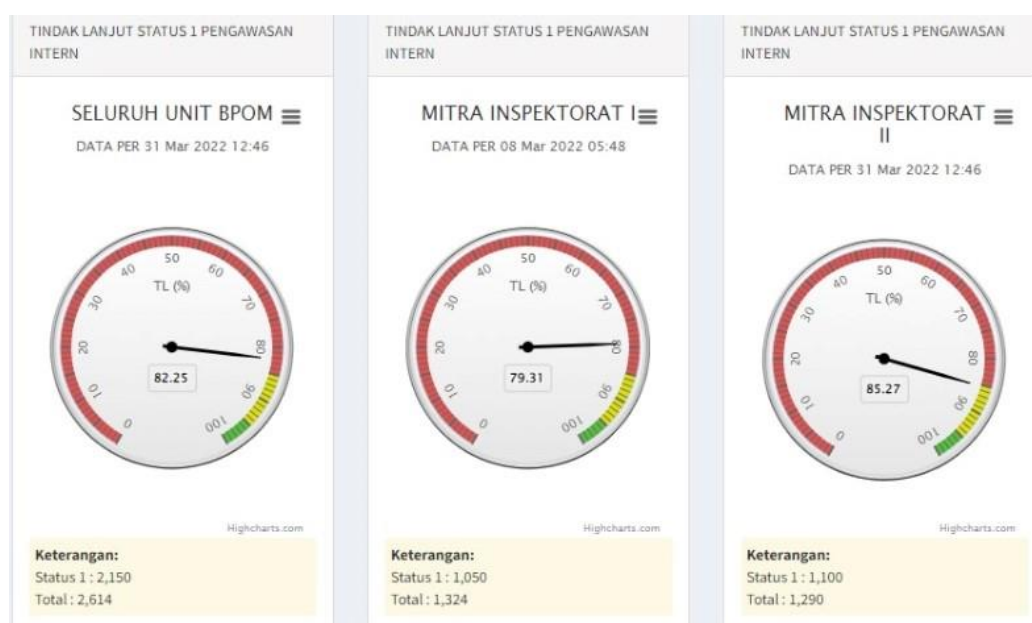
TINDAK LANJUT STATUS 1 PENGAWASAN INTERN

SELURUH UNIT BPOM ≡

DATA PER 31 Mar 2022 12:46

0 10 20 30 40 50 60 70 80 90 100

TL (%)

82.25

Highcharts.com

**Keterangan:**
Status 1 : 2,150
Total : 2,614

TINDAK LANJUT STATUS 1 PENGAWASAN INTERN

MITRA INSPEKTORAT I ≡

DATA PER 08 Mar 2022 05:48

0 10 20 30 40 50 60 70 80 90 100

TL (%)

79.31

Highcharts.com

**Keterangan:**
Status 1 : 1,050
Total : 1,324

TINDAK LANJUT STATUS 1 PENGAWASAN INTERN

MITRA INSPEKTORAT II ≡

DATA PER 31 Mar 2022 12:46

0 10 20 30 40 50 60 70 80 90 100

TL (%)

85.27

Highcharts.com

**Keterangan:**
Status 1 : 1,100
Total : 1,290